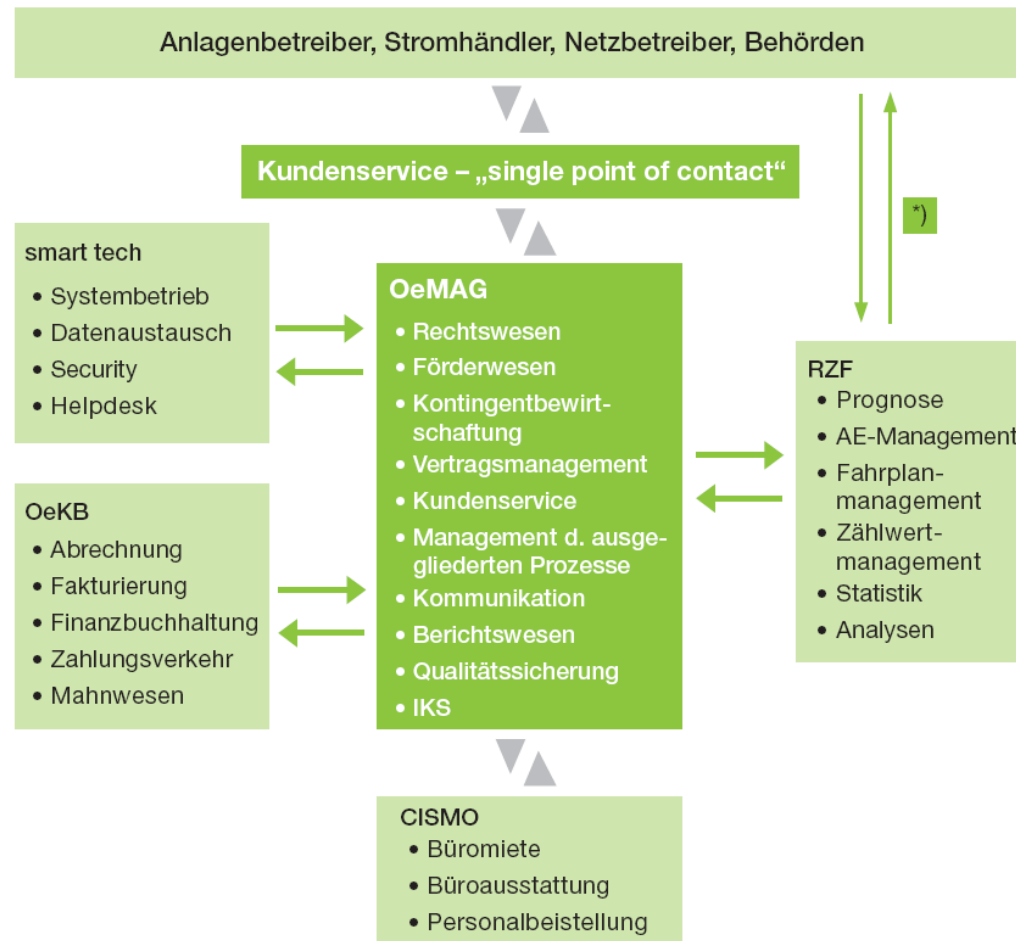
Anlagenbetreiber, Stromhändler, Netzbetreiber, Behörden

Kundenservice – „single point of contact“

*)

smart tech
• Systembetrieb
• Datenaustausch
• Security
• Helpdesk

OeMAG
• Rechtswesen
• Förderwesen
• Kontingentbewirtschaftung
• Vertragsmanagement
• Kundenservice
• Management d. ausgegliederten Prozesse
• Kommunikation
• Berichtswesen
• Qualitätssicherung
• IKS

RZF
• Prognose
• AE-Management
• Fahrplanmanagement
• Zählwertmanagement
• Statistik
• Analysen

OeKB
• Abrechnung
• Fakturierung
• Finanzbuchhaltung
• Zahlungsverkehr
• Mahnwesen

CISMO
• Büromiete
• Büroausstattung
• Personalbeistellung